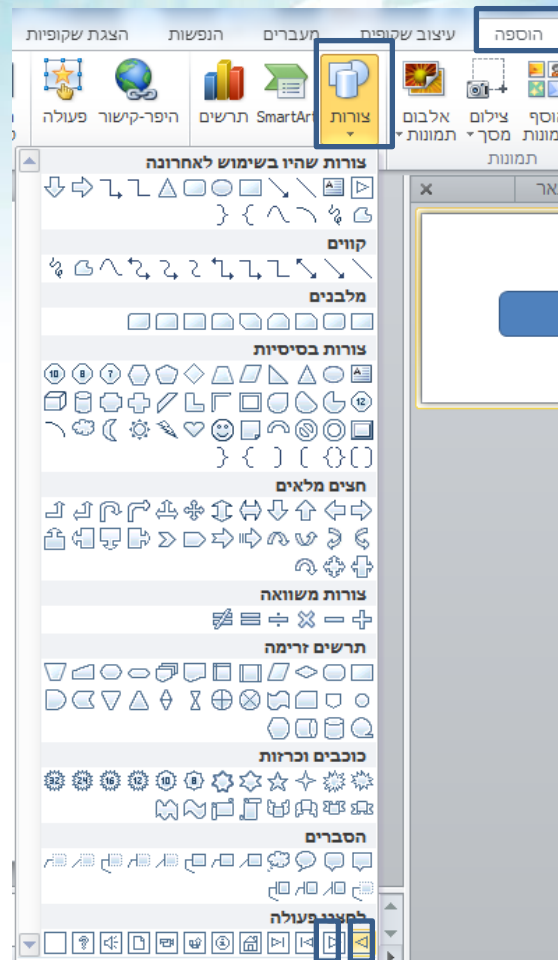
הוספה עיצוב שקופיות מעברים הנפשות הצגת שקופיות

הוסף תמונות
צילום מסך
אלבום תמונות
תמונות
צורות
SmartArt
תרשים
היפר-קישור
פעולה

צורות שהיו בשימוש לאחרונה
קווים
מלבנים
צורות בסיסיות
חצים מלאים
צורות משוואה
תרשים זרימה
כוכבים וכרזות
הסברים
לחצני פעולה

אר